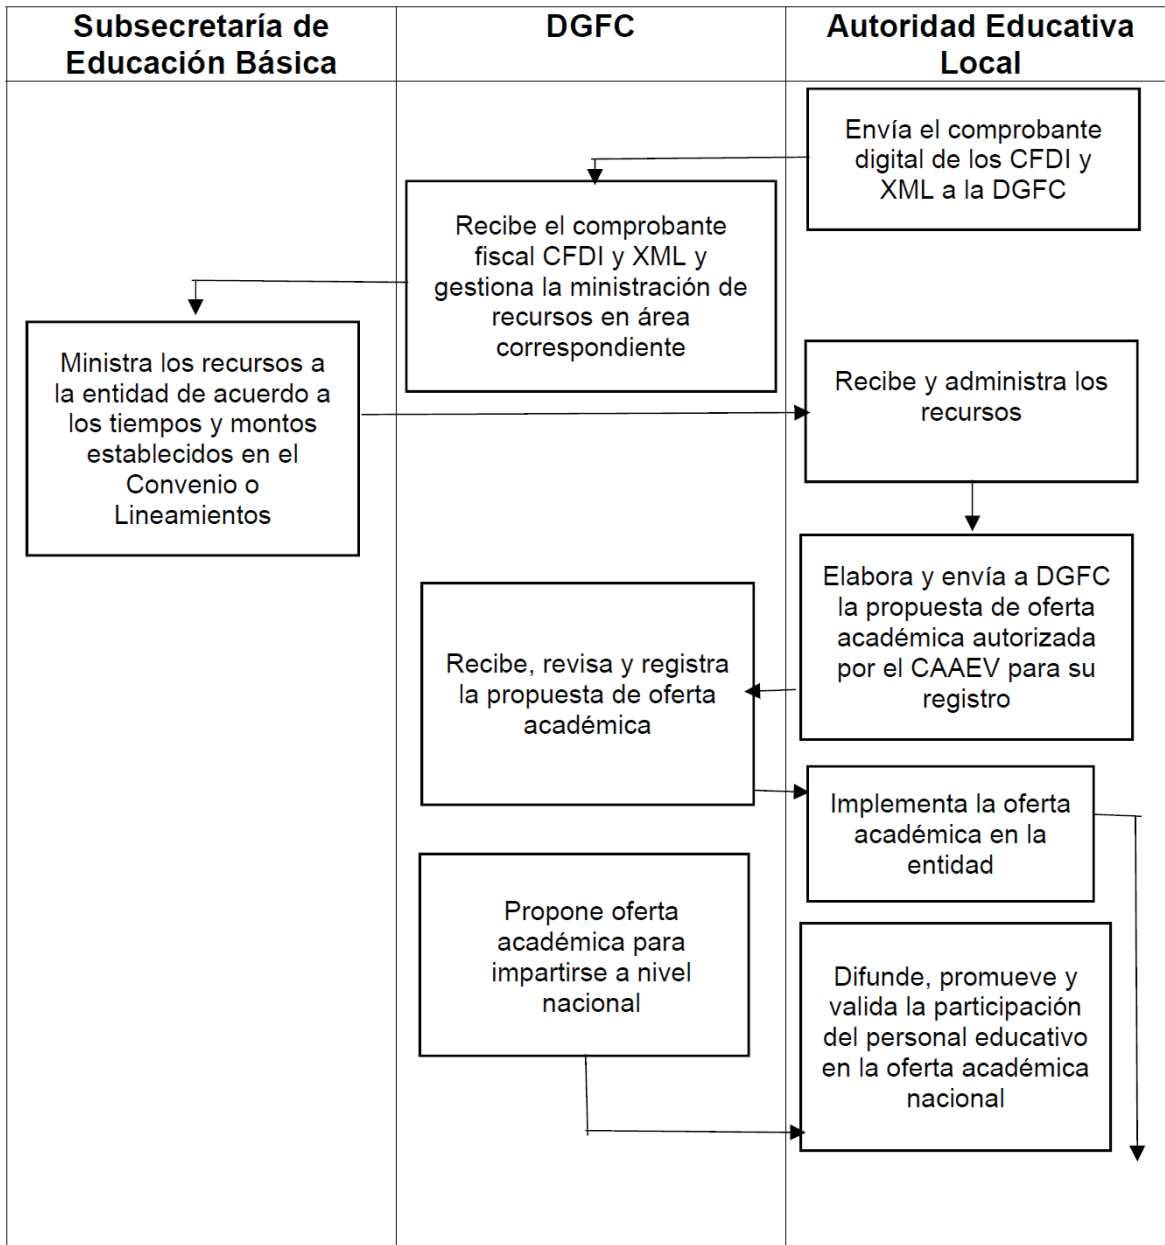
| Subsecretaría de Educación Básica | DGFC | Autoridad Educativa Local |
|---|---|---|

Envía el comprobante digital de los CFDI y XML a la DGFC

Recibe el comprobante fiscal CFDI y XML y gestiona la ministración de recursos en área correspondiente

Ministra los recursos a la entidad de acuerdo a los tiempos y montos establecidos en el Convenio o Lineamientos

Recibe y administra los recursos

Elabora y envía a DGFC la propuesta de oferta académica autorizada por el CAAEV para su registro

Recibe, revisa y registra la propuesta de oferta académica

Implementa la oferta académica en la entidad

Propone oferta académica para impartirse a nivel nacional

Difunde, promueve y valida la participación del personal educativo en la oferta académica nacional